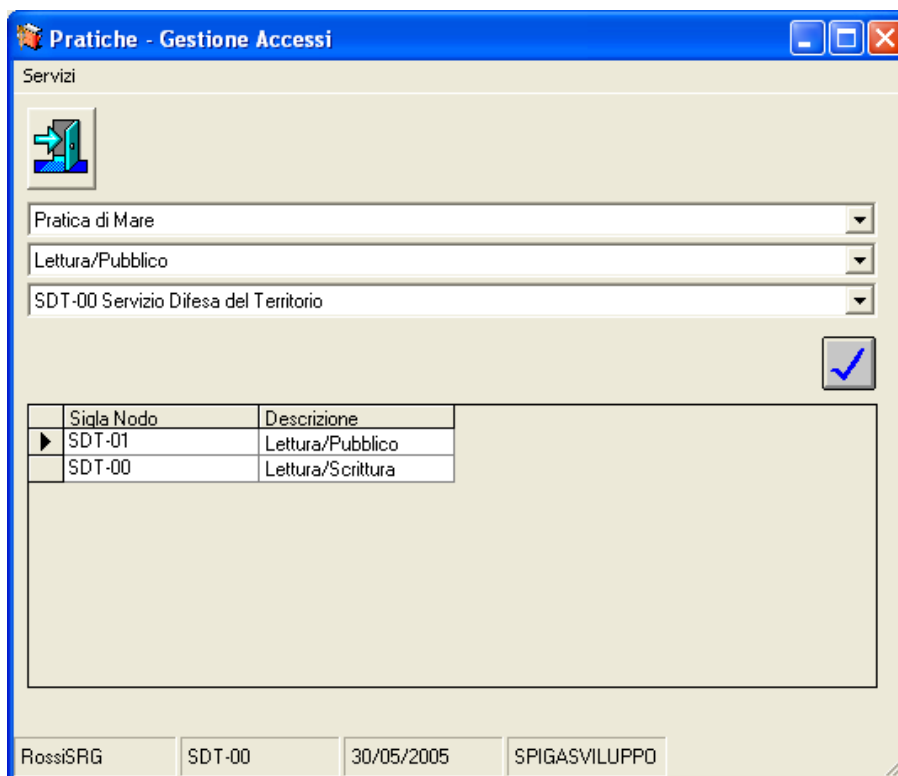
Pratiche - Gestione Accessi

Servizi

Pratica di Mare

Lettura/Pubblico

SDT-00 Servizio Difesa del Territorio

| | Sigla Nodo | Descrizione |
|---|---|---|
| ▶ | SDT-01 | Lettura/Pubblico |
| | SDT-00 | Lettura/Scrittura |

RossiSRG | SDT-00 | 30/05/2005 | SPIGASVILUPPO